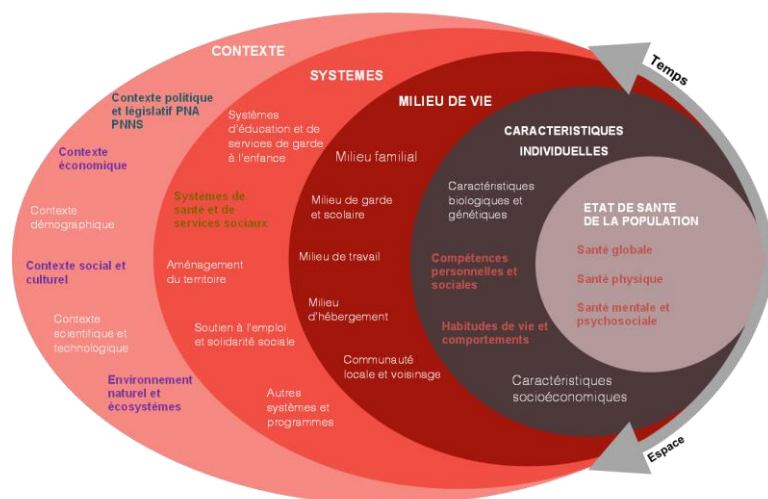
CONTEXTE

Temps

SYSTEMES

MILIEU DE VIE

Contexte politique et législatif PNA PNNS

Contexte économique

Contexte démographique

Contexte social et culturel

Contexte scientifique et technologique

Environnement naturel et écosystèmes

Systèmes d'éducation et de services de garde à l'enfance

Systèmes de santé et de services sociaux

Aménagement du territoire

Soutien à l'emploi et solidarité sociale

Autres systèmes et programmes

Milieu familial

Milieu de garde et scolaire

Milieu de travail

Milieu d'hébergement

Communauté locale et voisinage

CARACTERISTIQUES INDIVIDUELLES

Caractéristiques biologiques et génétiques

Compétences personnelles et sociales

Habitudes de vie et comportements

Caractéristiques socioéconomiques

ETAT DE SANTE DE LA POPULATION

Santé globale

Santé physique

Santé mentale et psychosociale

Espace